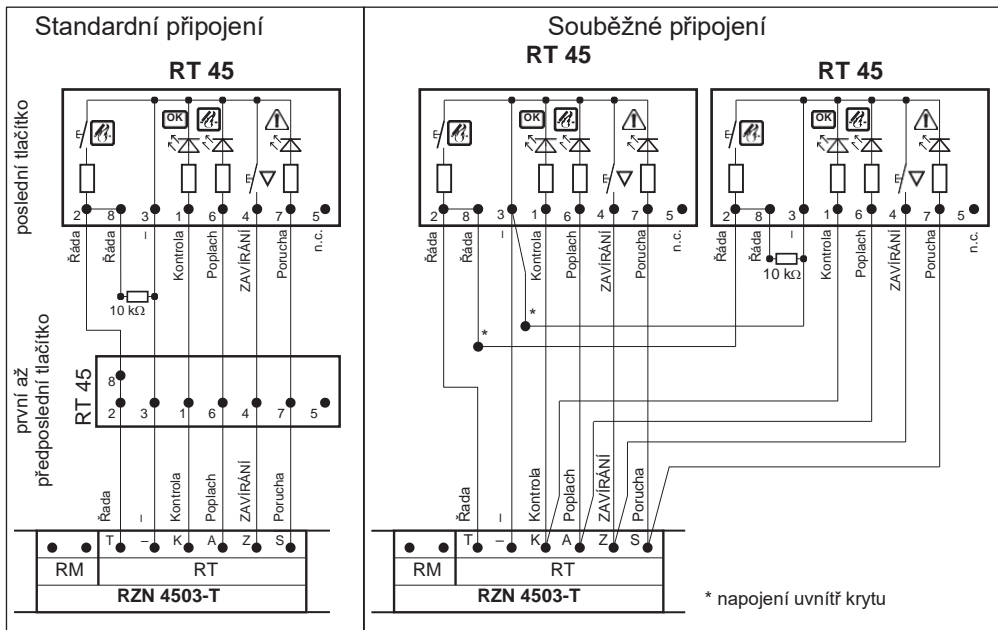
Standardní připojení

RT 45

poslední tlačítko

OK

2 8 3 1 6 4 7 5

Řada Řada – Kontrola Poplach ZAVÍRÁNÍ Porucha n.c.

10 kΩ

první až předposlední tlačítko

RT 45

8

2 3 1 6 4 7 5

Řada – Kontrola Poplach ZAVÍRÁNÍ Porucha

T – K A Z S

RM RT

RZN 4503-T

Souběžné připojení

RT 45

OK

2 8 3 1 6 4 7 5

Řada Řada – Kontrola Poplach ZAVÍRÁNÍ Porucha n.c.

*

*

RT 45

OK

2 8 3 1 6 4 7 5

Řada Řada – Kontrola Poplach ZAVÍRÁNÍ Porucha n.c.

10 kΩ

Řada – Kontrola Poplach ZAVÍRÁNÍ Porucha

T – K A Z S

RM RT

RZN 4503-T

* napojení uvnitř krytu